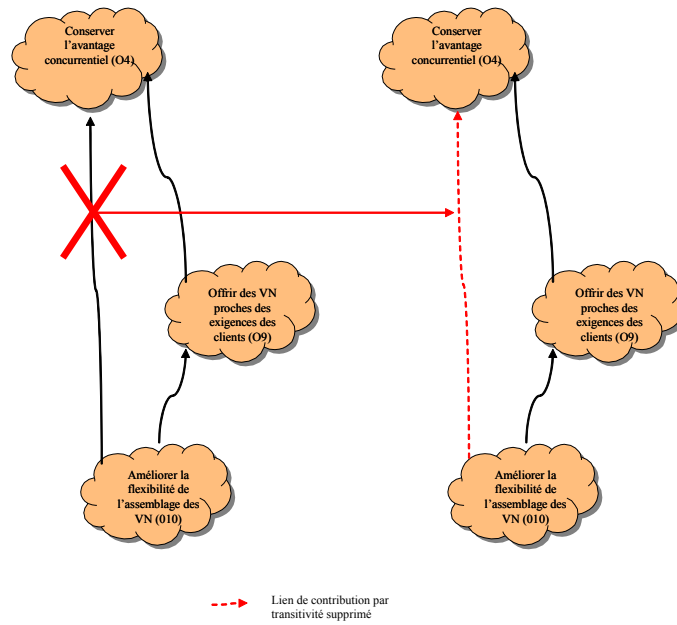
Conserver l'avantage concurrentiel (O4)

Offrir des VN proches des exigences des clients (O9)

Améliorer la flexibilité de l'assemblage des VN (010)

Conserver l'avantage concurrentiel (O4)

Offrir des VN proches des exigences des clients (O9)

Améliorer la flexibilité de l'assemblage des VN (010)

Lien de contribution par transitivité supprimé